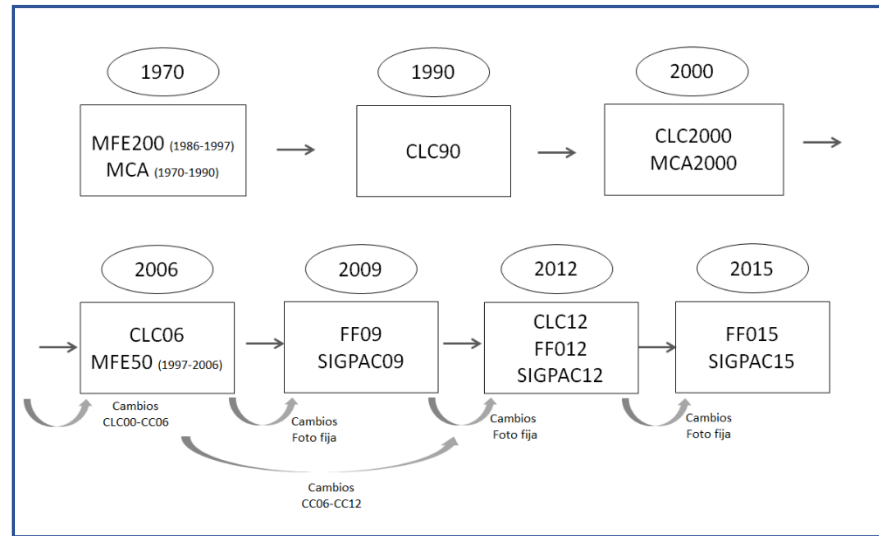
1970

MFE200 (1986-1997)
MCA (1970-1990)

1990

CLC90

2000

CLC2000
MCA2000

2006

CLC06
MFE50 (1997-2006)

2009

FF09
SIGPAC09

2012

CLC12
FF012
SIGPAC12

2015

FF015
SIGPAC15

Cambios
CLC00-CC06

Cambios
Foto fija

Cambios
Foto fija

Cambios
Foto fija

Cambios
CC06-CC12